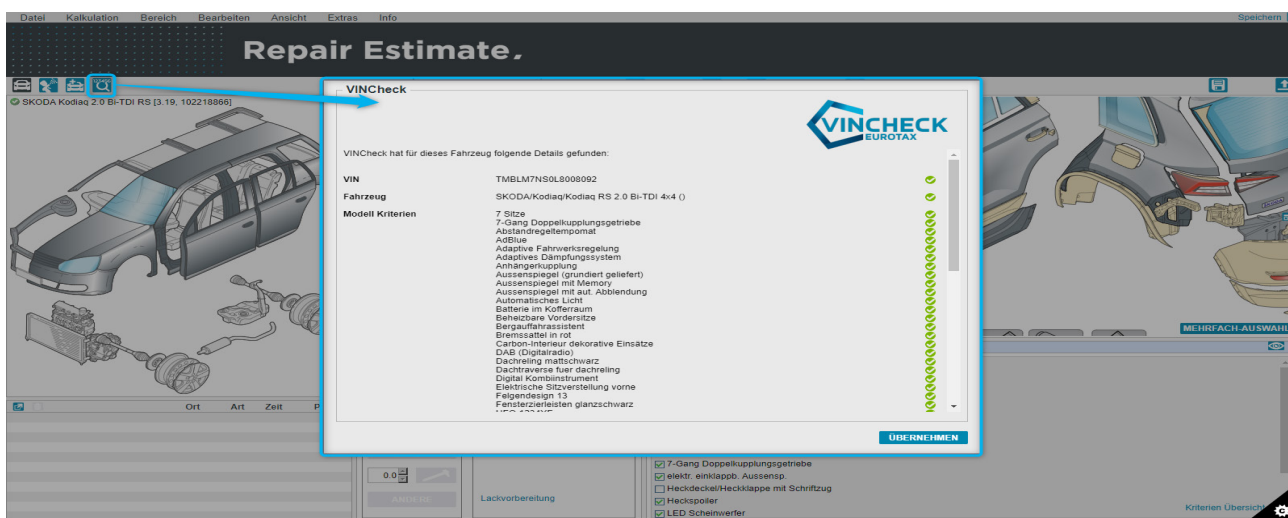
Datei Kalkulation Bereich Bearbeiten Ansicht Extras Info

Speichern

Repair Estimate.

SKODA Kodiaq 2.0 Bi-TDI RS [3.19, 102218866]

VINCheck

VINCHECK
EUROTAX

VINCheck hat für dieses Fahrzeug folgende Details gefunden:

VIN TMBLM7NS0L8008092

Fahrzeug SKODA/Kodiaq/Kodiaq RS 2.0 Bi-TDI 4x4 ()

Modell Kriterien
7 Sitze
7-Gang Doppelkupplungsgetriebe
Abstandregeltempomat
AdBlue
Adaptive Fahrwerksregelung
Adaptives Dämpfungssystem
Anhängerkupplung
Aussenspiegel (grundiert geliefert)
Aussenspiegel mit Memory
Aussenspiegel mit aut. Abblendung
Automatisches Licht
Batterie im Kofferraum
Beheizbare Vordersitze
Bergauffahrassistent
Bremssattel in rot
Carbon-Interieur dekorative Einsätze
DAB (Digitalradio)
Dachreling mattschwarz
Dachtraverse fuer dachreling
Digital Kombiinstrument
Elektrische Sitzverstellung vorne
Felgendesign 13
Fensterzierleisten glanzschwarz
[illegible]

ÜBERNEHMEN

MEHRFACH-AUSWAHL

Ort Art Zeit

0.0

ÄNDERN

Lackvorbereitung

7-Gang Doppelkupplungsgetriebe
elektr. einklappb. Aussensp.
Heckdeckel/Heckklappe mit Schriftzug
Heckspoiler
LED Scheinwerfer

Kriterien Übersicht